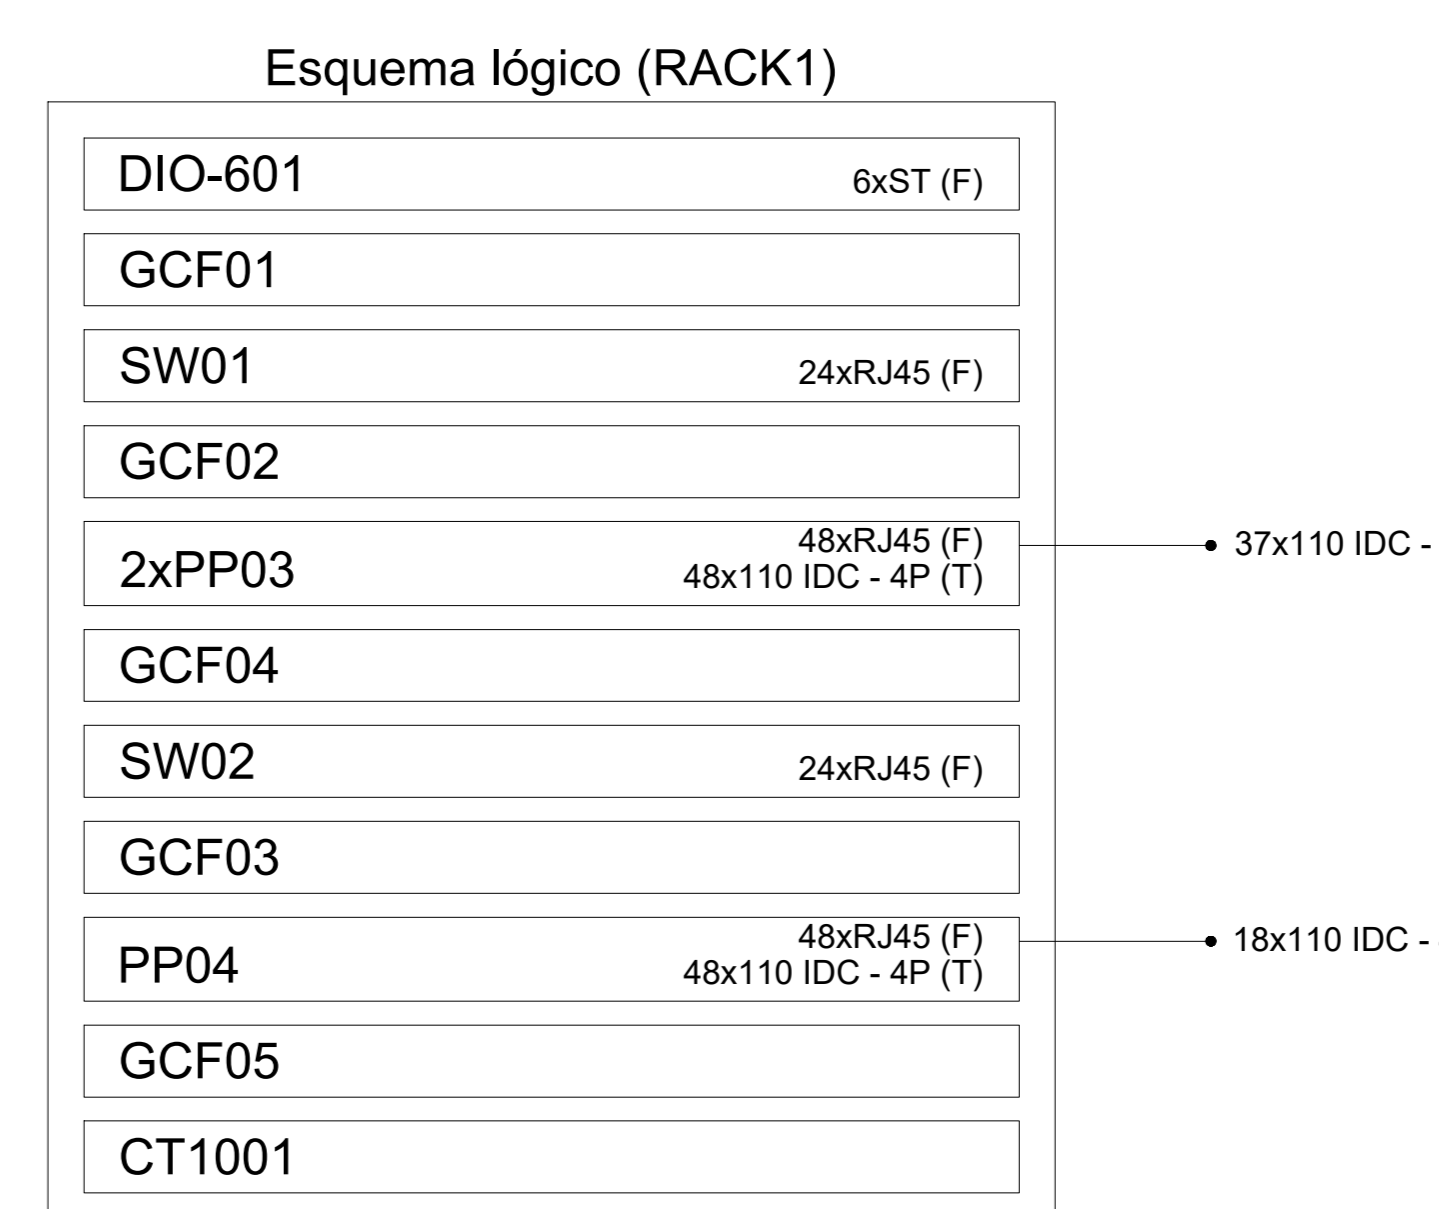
Esquema lógico (RACK1)

DIO-601 6xST (F)

GCF01

SW01 24xRJ45 (F)

GCF02

2xPP03 48xRJ45 (F) 48x110 IDC - 4P (T)

37x110 IDC - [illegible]

GCF04

SW02 24xRJ45 (F)

GCF03

PP04 48xRJ45 (F) 48x110 IDC - 4P (T)

18x110 IDC - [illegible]

GCF05

CT1001